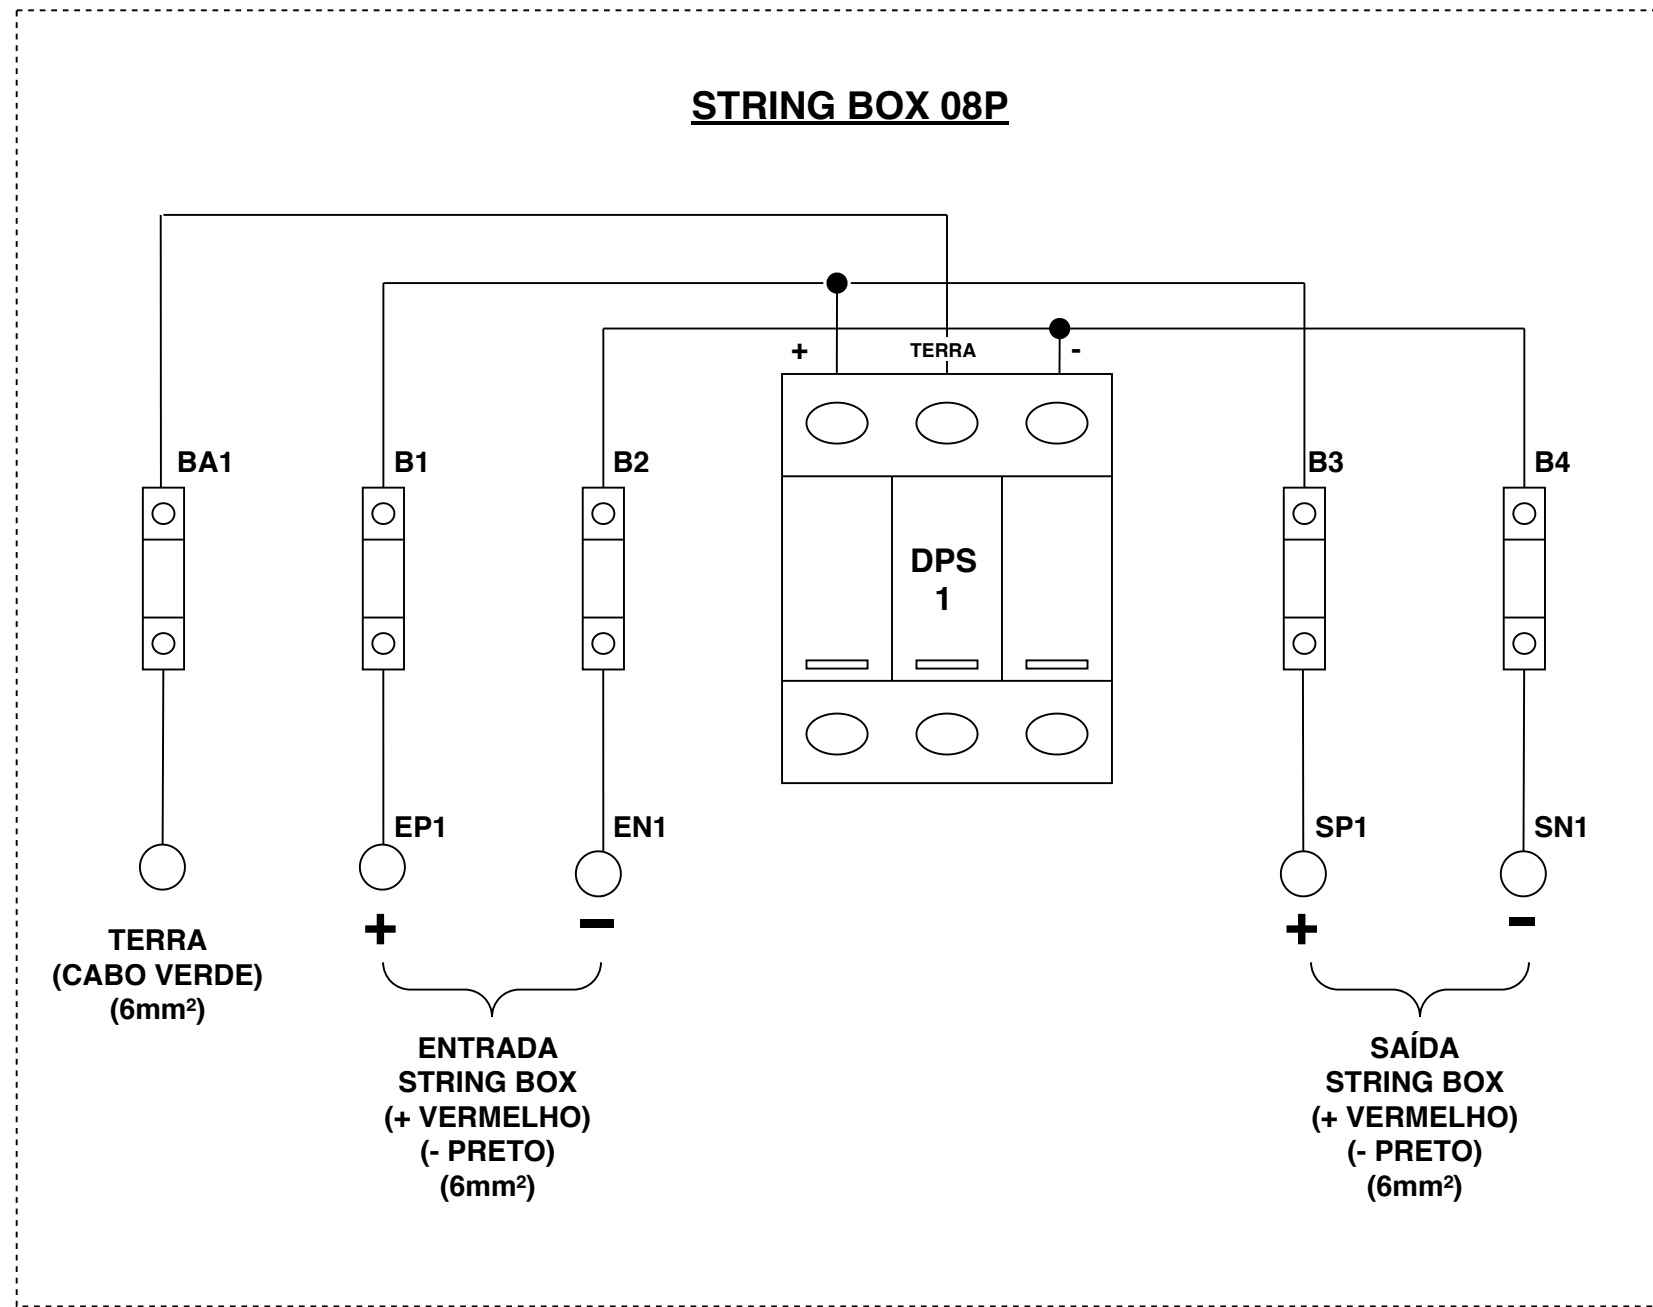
STRING BOX 08P

+

TERRA

-

BA1

B1

B2

DPS
1

B3

B4

EP1

EN1

SP1

SN1

+

−

+

−

TERRA
(CABO VERDE)
(6mm²)

ENTRADA
STRING BOX
(+ VERMELHO)
(- PRETO)
(6mm²)

SAÍDA
STRING BOX
(+ VERMELHO)
(- PRETO)
(6mm²)